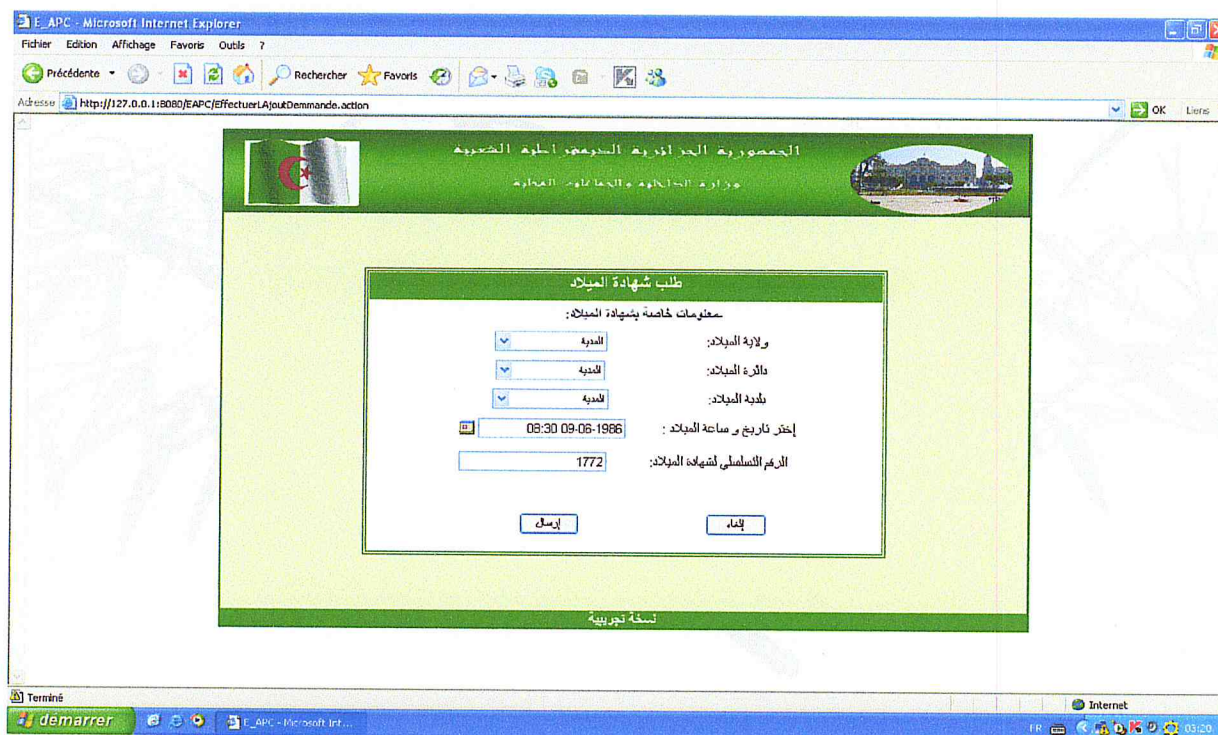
E_APC - Microsoft Internet Explorer

Fichier Edition Affichage Favoris Outils ?

Précédente Rechercher Favoris

Adresse http://127.0.0.1:8080/EAPC/EffectuerLAjoutDemmande.action

OK Liens

الجمهورية الجزائرية الديمقراطية الشعبية

وزارة الداخلية والجماعات المحلية

طلب شهادة الميلاد

معلومات خاصة بشهادة الميلاد:

ولاية الميلاد: المدية

دائرة الميلاد: المدية

بلدية الميلاد: المدية

إختر تاريخ و ساعة الميلاد : 09-06-1986 08:30

الرقم التسلسلي لشهادة الميلاد: 1772

إرسال

إلغاء

نسخة تجريبية

Terminé

Internet

demarrer

E_APC - Microsoft Int...

FR

03:20